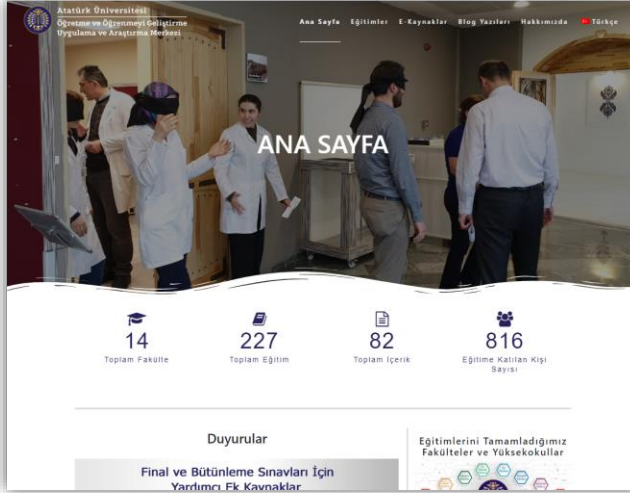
Atatürk Üniversitesi
Öğretme ve Öğrenmeyi Geliştirme Uygulama ve Araştırma Merkezi

Ana Sayfa Eğitimler E-Kaynaklar Blog Yazıları Hakkımızda Türkçe

ANA SAYFA

14
Toplam Fakülte

227
Toplam Eğitim

82
Toplam İçerik

816
Eğitime Katılan Kişi Sayısı

Duyurular

Final ve Bütünleme Sınavları İçin Yardımcı Ek Kaynaklar

Eğitimlerini Tamamladığımız Fakülteler ve Yüksekokullar